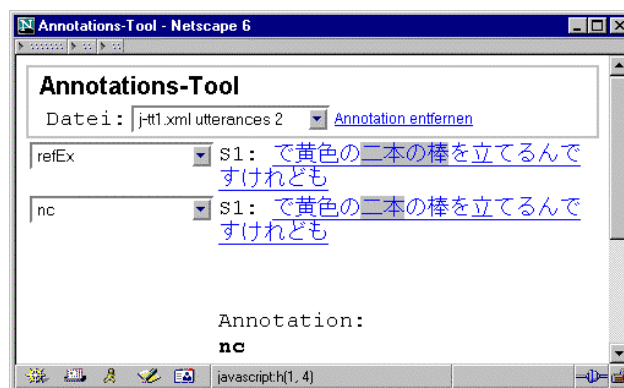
Annotations-Tool - Netscape 6

Annotations-Tool

Datei: j-tt1.xml utterances 2 Annotation entfernen

refEx

S1: で黄色の二本の棒を立てるんですけれども

nc

S1: で黄色の二本の棒を立てるんですけれども

Annotation:
nc

javascript:h(1, 4)